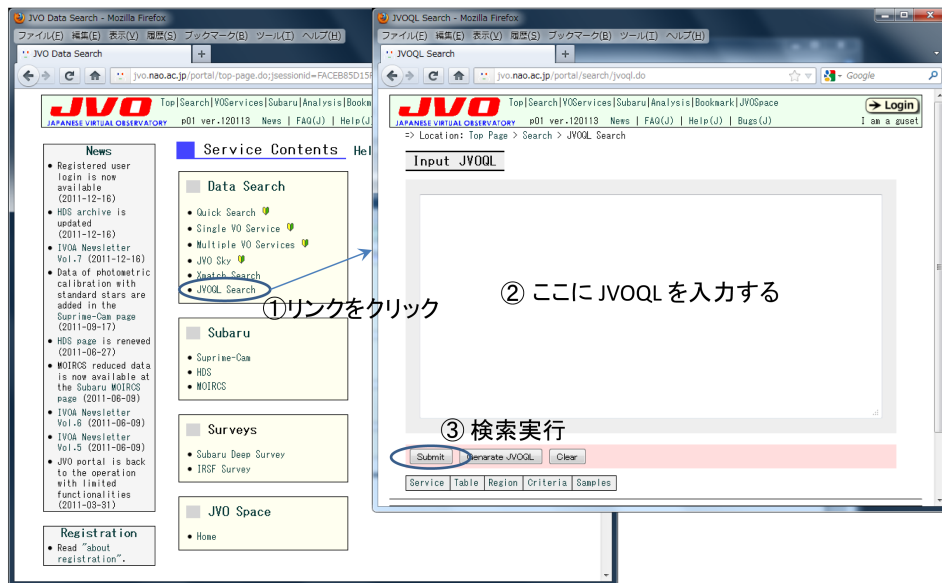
JVO Data Search - Mozilla Firefox
ファイル(F) 編集(E) 表示(V) 履歴(S) ブックマーク(B) ツール(T) ヘルプ(H)
JVO Data Search
jvo.nao.ac.jp/portal/top-page.do;jsessionid=FACEB85D15F

JVO
JAPANESE VIRTUAL OBSERVATORY
Top|Search|VOServices|Subaru|Analysis|Bookm
p01 ver.120113 News | FAQ(J) | Help(J

News
• Registered user login is now available (2011-12-16)
• HDS archive is updated (2011-12-16)
• IVOA Newsletter Vol.7 (2011-12-16)
• Data of photometric calibration with standard stars are added in the Suprime-Cam page (2011-09-17)
• HDS page is renewed (2011-06-27)
• MOIRCS reduced data is now available at the Subaru MOIRCS page (2011-06-09)
• IVOA Newsletter Vol.6 (2011-06-09)
• IVOA Newsletter Vol.5 (2011-06-09)
• JVO portal is back to the operation with limited functionalities (2011-03-31)

Registration
• Read "about registration".

Service Contents Hel

Data Search
• Quick Search
• Single VO Service
• Multiple VO Services
• JVO Sky
• Xmatch Search
• JVOQL Search

Subaru
• Suprime-Cam
• HDS
• MOIRCS

Surveys
• Subaru Deep Survey
• IRSF Survey

JVO Space
• Home

①リンクをクリック

JVOQL Search - Mozilla Firefox
ファイル(F) 編集(E) 表示(V) 履歴(S) ブックマーク(B) ツール(T) ヘルプ(H)
JVOQL Search
jvo.nao.ac.jp/portal/search/jvoql.do
Google

JVO
JAPANESE VIRTUAL OBSERVATORY
Top|Search|VOServices|Subaru|Analysis|Bookmark|JVOSpace
p01 ver.120113 News | FAQ(J) | Help(J) | Bugs(J)
Login
I am a guset
=> Location: Top Page > Search > JVOQL Search

Input JVOQL

② ここに JVOQL を入力する

③ 検索実行

Submit
Generate JVOQL
Clear

Service | Table | Region | Criteria | Samples